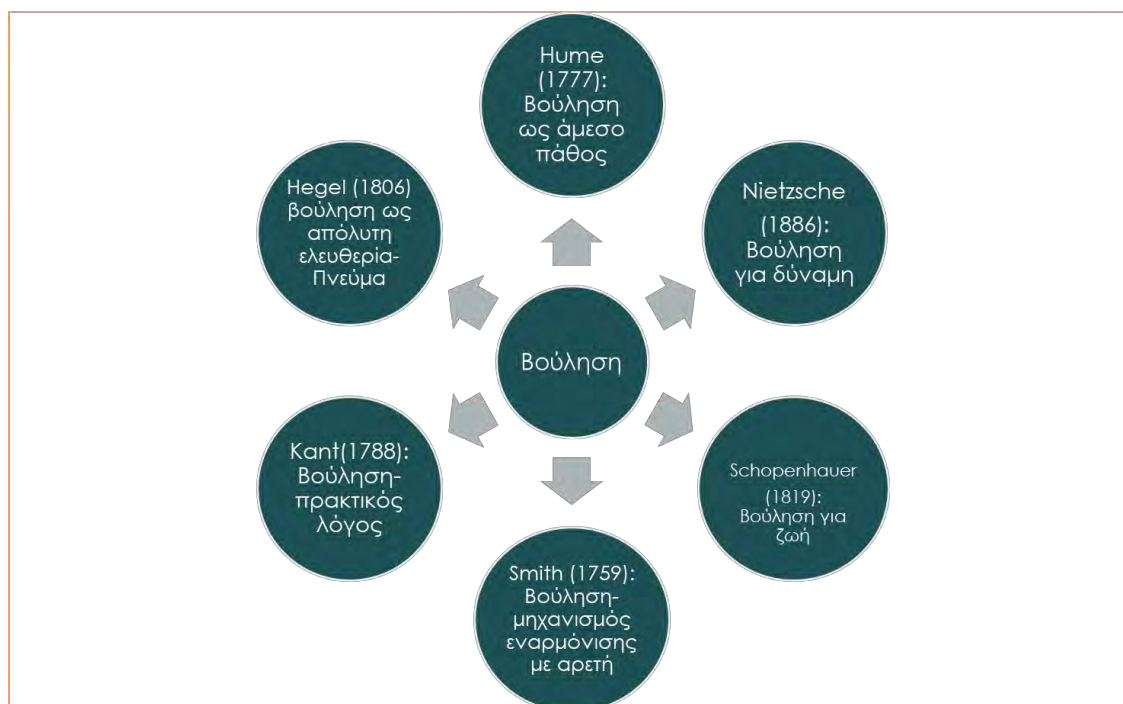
Hume (1777): Βούληση ως άμεσο πάθος

Hegel (1806) βούληση ως απόλυτη ελευθερία-Πνεύμα

Nietzsche (1886): Βούληση για δύναμη

Βούληση

Kant(1788): Βούληση-πρακτικός λόγος

Schopenhauer (1819): Βούληση για ζωή

Smith (1759): Βούληση-μηχανισμός εναρμόνισης με αρετή